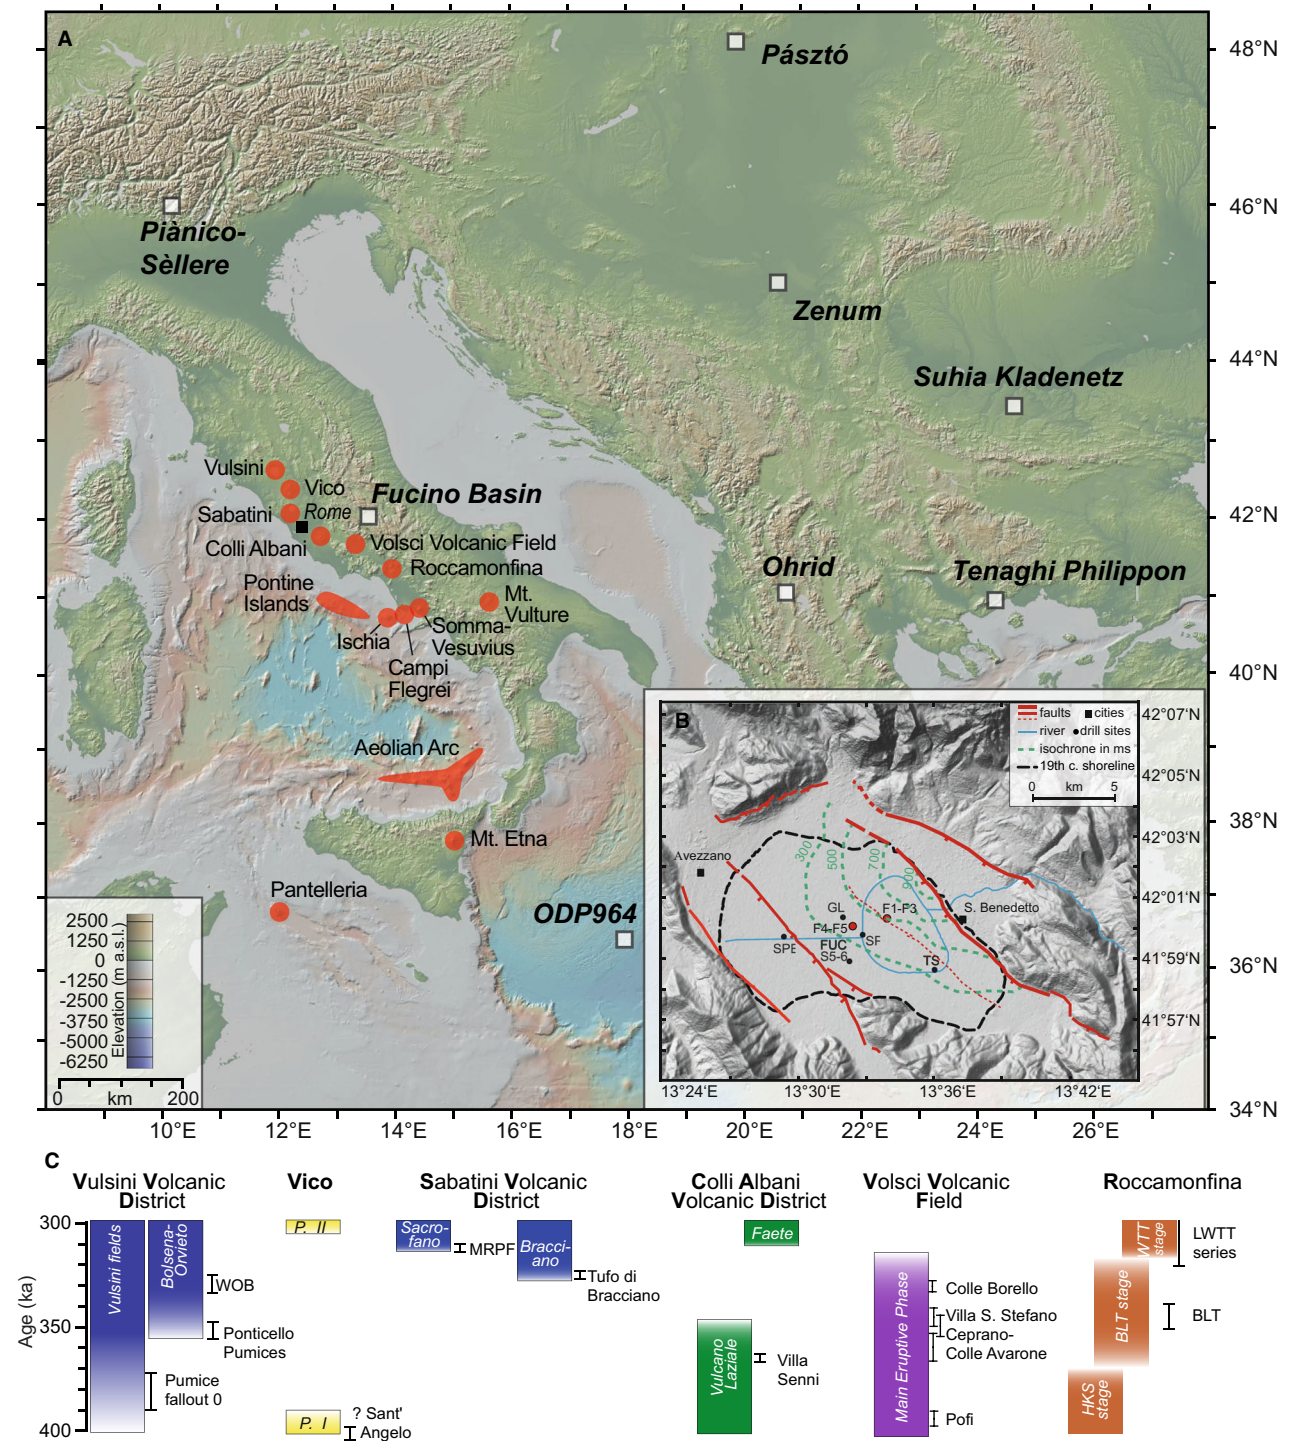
A

Pásztó

48°N

46°N

Piànico-Sèllere

Zenum

44°N

Suhia Kladenetz

Vulsini
Vico
Fucino Basin
Sabatini
Rome
42°N
Colli Albani
Volsci Volcanic Field
Roccamonfina
Ohrid
Tenaghi Philippon
Pontine Islands
Mt. Vulture
Ischia
Somma-Vesuvius
Campi Flegrei
40°N

Aeolian Arc

Mt. Etna
38°N

Pantelleria
ODP964
36°N

2500
1250
0
-1250
-2500
-3750
-5000
-6250
Elevation (m a.s.l.)
0 km 200

34°N

10°E 12°E 14°E 16°E 18°E 20°E 22°E 24°E 26°E

B
faults ■cities
river ●drill sites
isochrone in ms
19th c. shoreline
0 km 5
42°07'N
42°05'N
42°03'N
42°01'N
41°59'N
41°57'N
Avezzano
300
500
700
900
GL
F1-F3
S. Benedetto
F4-F5
SPE
FUC
SF
S5-6
TS
13°24'E 13°30'E 13°36'E 13°42'E

C
Vulsini Volcanic District
Vico
Sabatini Volcanic District
Colli Albani Volcanic District
Volsci Volcanic Field
Roccamonfina

Age (ka)
300
350
400

Vulsini fields
Bolsena-Orvieto
WOB
Ponticello Pumices
Pumice fallout 0
P. II
P. I
? Sant' Angelo
Sacrofano
MRPF
Bracciano
Tufo di Bracciano
Faete
Vulcano Laziale
Villa Senni
Main Eruptive Phase
Colle Borello
Villa S. Stefano
Ceprano-Colle Avarone
Pofi
WTT stage
LWTT series
BLT stage
BLT
HKS stage